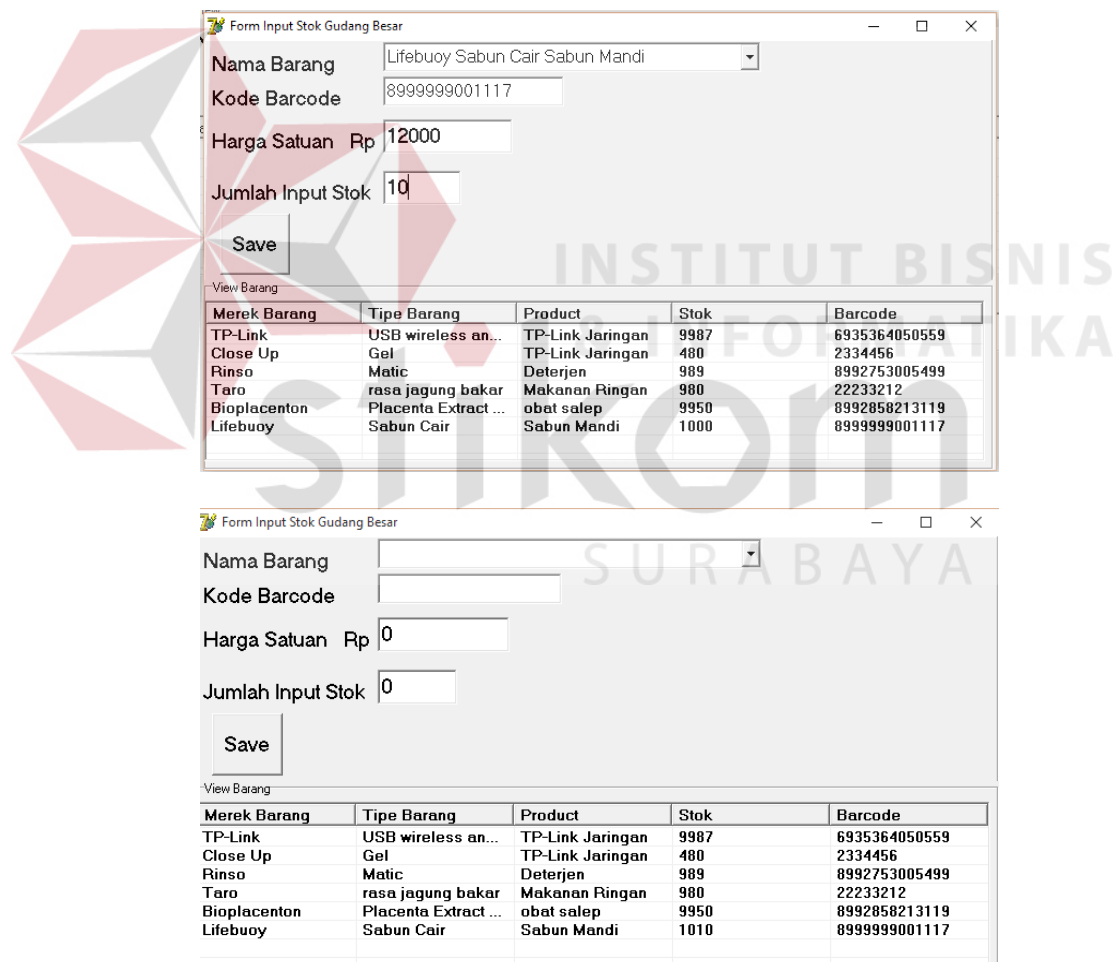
Form Input Stok Gudang Besar

Nama Barang Lifebuoy Sabun Cair Sabun Mandi
Kode Barcode 8999999001117
Harga Satuan Rp 12000
Jumlah Input Stok 10
Save

View Barang

| Merek Barang | Tipe Barang | Product | Stok | Barcode |
|---|---|---|---|---|
| TP-Link | USB wireless an... | TP-Link Jaringan | 9987 | 6935364050559 |
| Close Up | Gel | TP-Link Jaringan | 480 | 2334456 |
| Rinso | Matic | Deterjen | 989 | 8992753005499 |
| Taro | rasa jagung bakar | Makanan Ringan | 980 | 22233212 |
| Bioplacenton | Placenta Extract ... | obat salep | 9950 | 8992858213119 |
| Lifebuoy | Sabun Cair | Sabun Mandi | 1000 | 8999999001117 |

INSTITUT BISNIS DAN INFORMATIKA stikom SURABAYA

Form Input Stok Gudang Besar

Nama Barang
Kode Barcode
Harga Satuan Rp 0
Jumlah Input Stok 0
Save

View Barang

| Merek Barang | Tipe Barang | Product | Stok | Barcode |
|---|---|---|---|---|
| TP-Link | USB wireless an... | TP-Link Jaringan | 9987 | 6935364050559 |
| Close Up | Gel | TP-Link Jaringan | 480 | 2334456 |
| Rinso | Matic | Deterjen | 989 | 8992753005499 |
| Taro | rasa jagung bakar | Makanan Ringan | 980 | 22233212 |
| Bioplacenton | Placenta Extract ... | obat salep | 9950 | 8992858213119 |
| Lifebuoy | Sabun Cair | Sabun Mandi | 1010 | 8999999001117 |